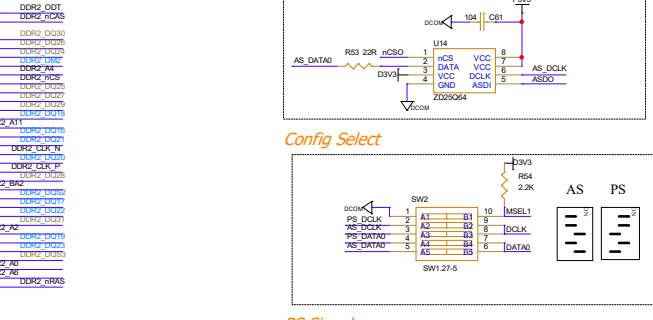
DDR2_ODT
DDR2_nCAS
DDR2_DQ30
DDR2_DQ26
DDR2_DQ24
DDR2_DM2
DDR2_A4
DDR2_nCS
DDR2_DQ17
DDR2_DQ27
DDR2_DQ29
DDR2_DQ18
2_A11
DDR2_DQ16
DDR2_DQ21
DDR2_CLK_N
DDR2_DQ20
DDR2_CLK_P
DDR2_DQ28
2_BA2
DDR2_DQS2
DDR2_DQ17
DDR2_DQ22
DDR2_DQ31
2_A2
DDR2_DQ19
DDR2_DQ23
DDR2_DQS3
2_A0
2_A6
DDR2_nRAS

P3V3
DCOM
104
C61
U14
R53 22R nCSO
AS_DATA0
D3V3
1 nCS VCC 8
2 DATA VCC 7
3 VCC DCLK 6
4 GND ASDI 5
AS_DCLK
ASDO
ZD25Q64
DCOM

Config Select

D3V3
R54
2.2K
SW2
DCOM
PS_DCLK
AS_DCLK
PS_DATA0
AS_DATA0
1 A1 B1 10
2 A2 B2 9
3 A3 B3 8
4 A4 B4 7
5 A5 B5 6
MSEL1
DCLK
DATA0
SW1.27-5
AS
PS
ON
ON

PS Signal